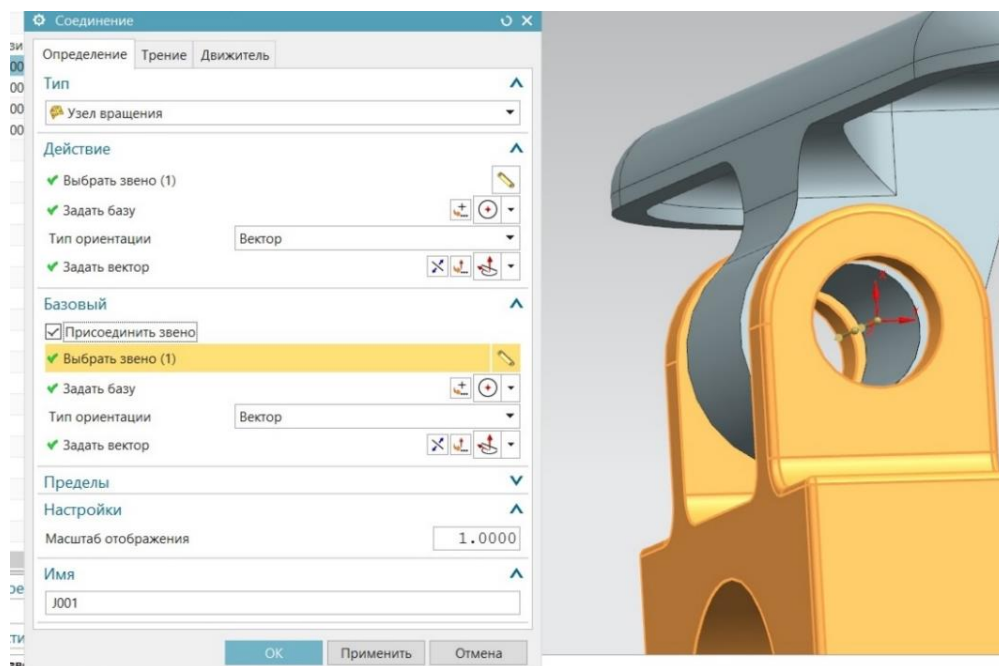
Соединение

Определение | Трение | Движитель

Тип

Узел вращения

Действие

Выбрать звено (1)

Задать базу

Тип ориентации | Вектор

Задать вектор

Базовый

Присоединить звено

Выбрать звено (1)

Задать базу

Тип ориентации | Вектор

Задать вектор

Пределы

Настройки

Масштаб отображения | 1.0000

Имя

J001

OK | Применить | Отмена